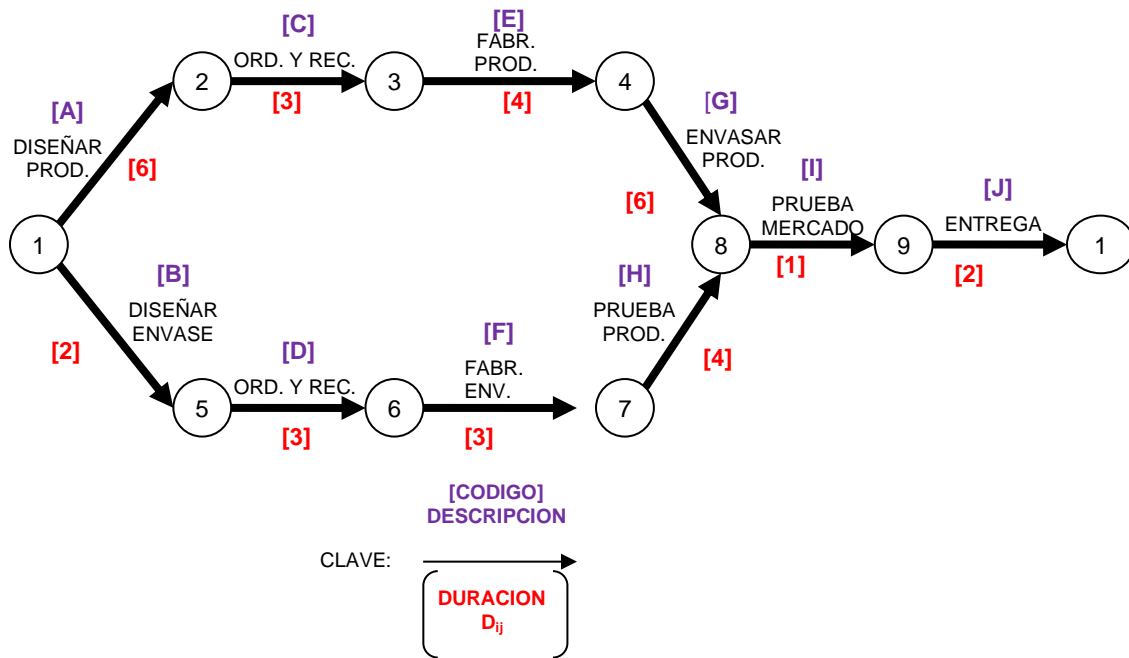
[C]
ORD. Y REC.
[3]

[E]
FABR.
PROD.
[4]

[A]
DISEÑAR
PROD.
[6]

2

3

4

[G]
ENVASAR
PROD.
[6]

[I]
PRUEBA
MERCADO
[1]

[J]
ENTREGA
[2]

1

8

9

1

[B]
DISEÑAR
ENVASE
[2]

[H]
PRUEBA
PROD.
[4]

[D]
ORD. Y REC.
[3]

[F]
FABR.
ENV.
[3]

5

6

7

[CODIGO]
DESCRIPCION

CLAVE:

DURACION
$D_{ij}$